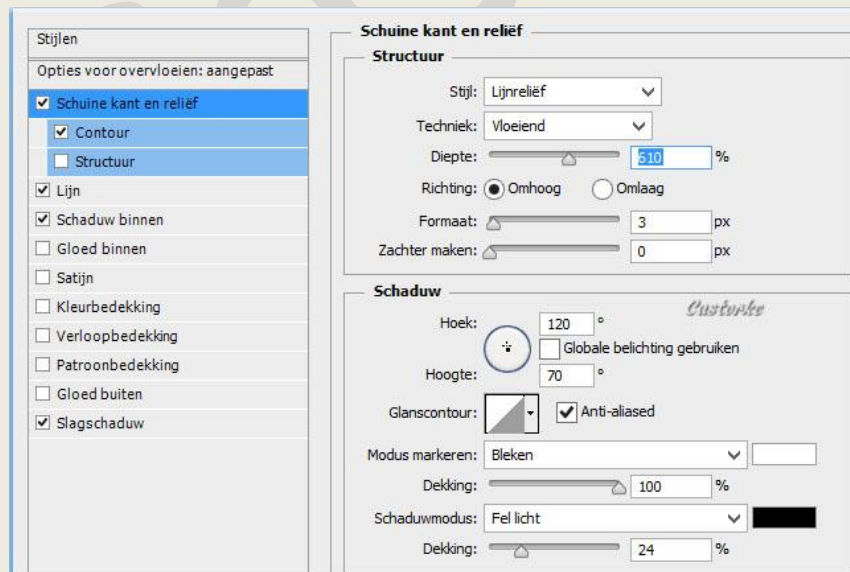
Stijlen
Opties voor overvloeien: aangepast
☑ Schuine kant en reliëf
☑ Contour
☐ Structuur
☑ Lijn
☑ Schaduw binnen
☐ Gloed binnen
☐ Satijn
☐ Kleurbedekking
☐ Verloopbedekking
☐ Patroonbedekking
☐ Gloed buiten
☑ Slagschaduw

Schuine kant en reliëf
Structuur
Stijl: Lijnreliëf
Techniek: Vloeiend
Diepte: 610 %
Richting: Omhoog Omlaag
Formaat: 3 px
Zachter maken: 0 px

Schaduw
Castorke
Hoek: 120 °
Globale belichting gebruiken
Hoogte: 70 °
Glanscontour: Anti-aliased
Modus markeren: Bleken
Dekking: 100 %
Schaduwmodus: Fel licht
Dekking: 24 %